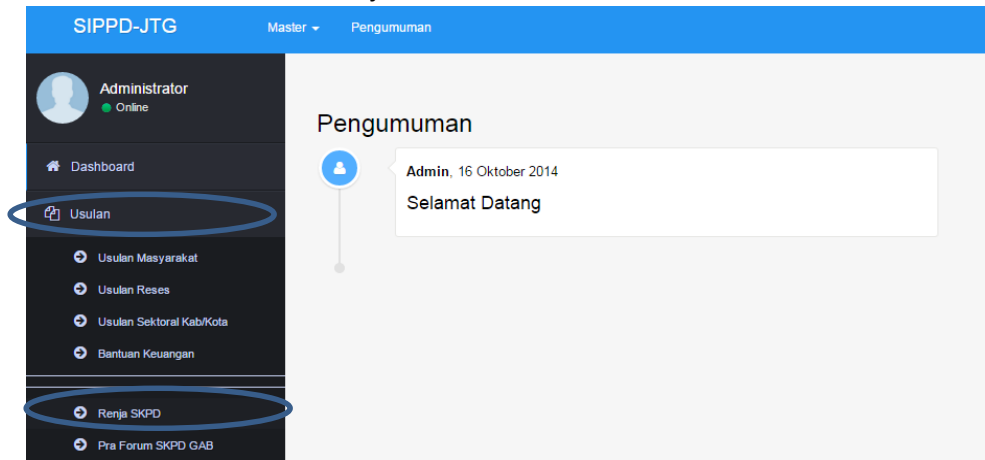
SIPPD-JTG
Master
Pengumuman

Administrator
Online

Dashboard
Usulan
Usulan Masyarakat
Usulan Reses
Usulan Sektoral Kab/Kota
Bantuan Keuangan
Renja SKPD
Pra Forum SKPD GAB

Pengumuman

Admin, 16 Oktober 2014
Selamat Datang